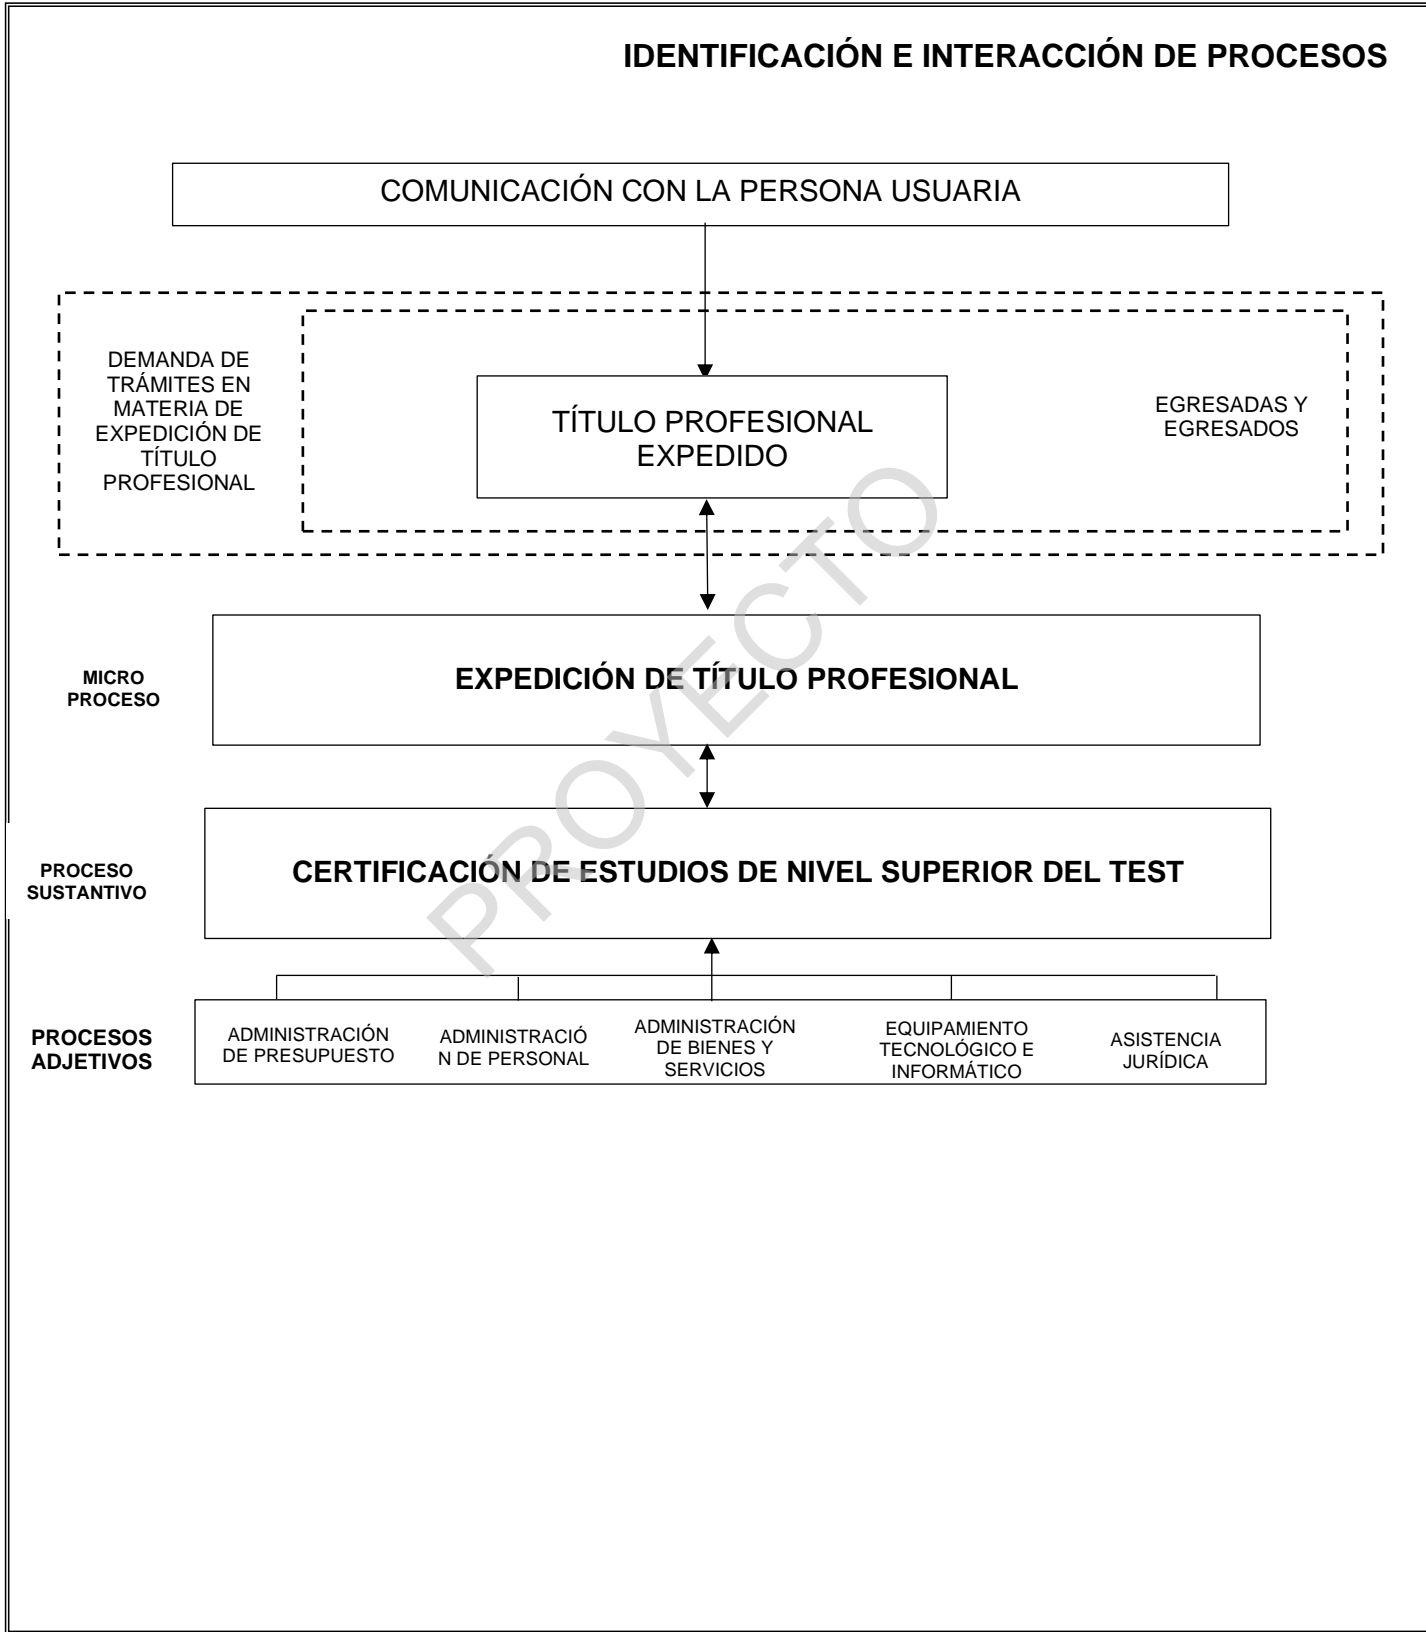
IDENTIFICACIÓN E INTERACCIÓN DE PROCESOS

COMUNICACIÓN CON LA PERSONA USUARIA

DEMANDA DE TRÁMITES EN MATERIA DE EXPEDICIÓN DE TÍTULO PROFESIONAL

TÍTULO PROFESIONAL EXPEDIDO

EGRESADAS Y EGRESADOS

MICRO PROCESO

EXPEDICIÓN DE TÍTULO PROFESIONAL

PROCESO SUSTANTIVO

CERTIFICACIÓN DE ESTUDIOS DE NIVEL SUPERIOR DEL TEST

PROCESOS ADJETIVOS

ADMINISTRACIÓN DE PRESUPUESTO

ADMINISTRACIÓN DE PERSONAL

ADMINISTRACIÓN DE BIENES Y SERVICIOS

EQUIPAMIENTO TECNOLÓGICO E INFORMÁTICO

ASISTENCIA JURÍDICA

PROYECTO